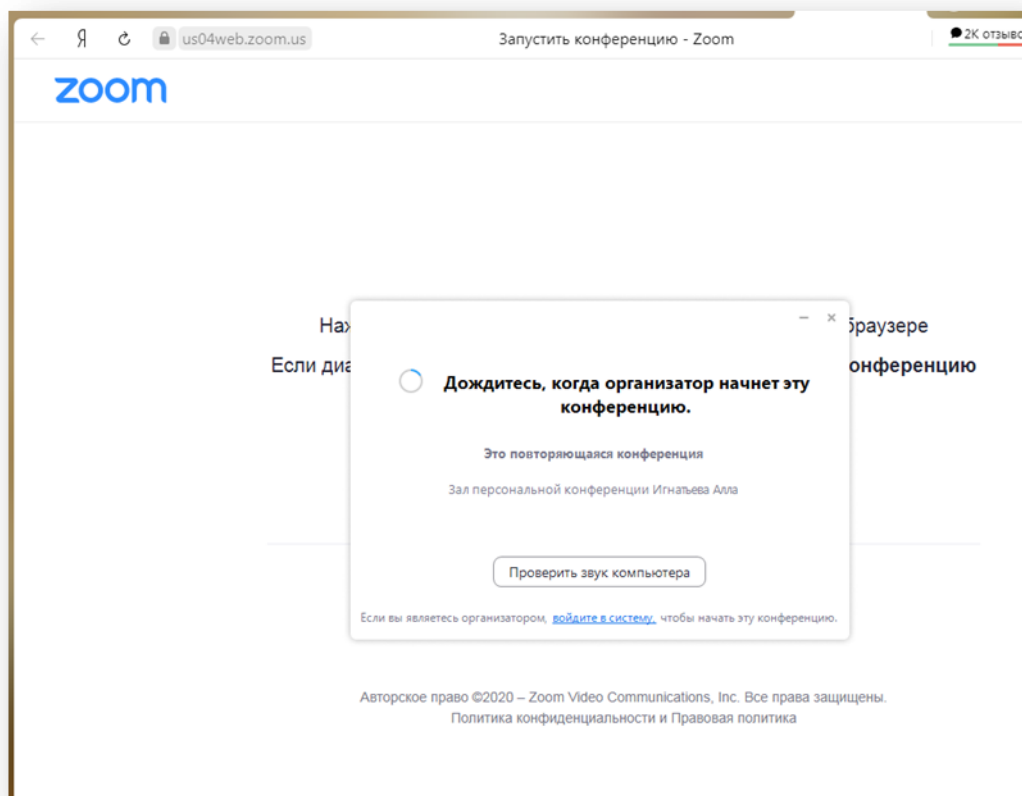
Я us04web.zoom.us Запустить конференцию - Zoom 2K отзыво

zoom

Наж браузере
Если диа онференцию

Дождитесь, когда организатор начнет эту конференцию.

Это повторяющаяся конференция

Зал персональной конференции Игнатьева Алла

Проверить звук компьютера

Если вы являетесь организатором, войдите в систему, чтобы начать эту конференцию.

Авторское право ©2020 – Zoom Video Communications, Inc. Все права защищены.
Политика конфиденциальности и Правовая политика